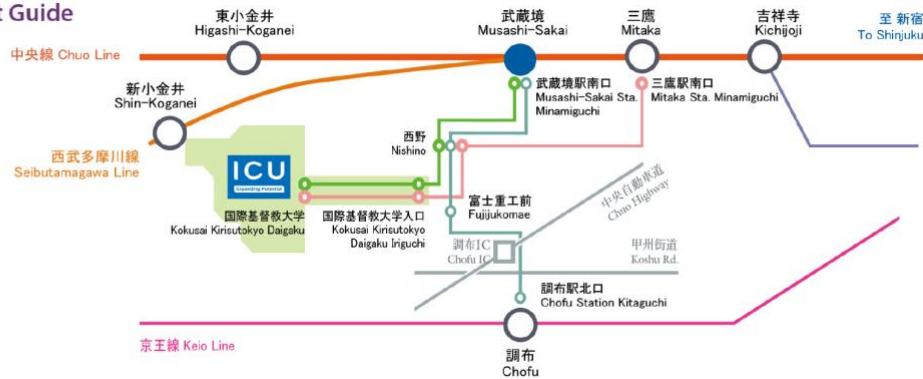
Guide

東小金井
Higashi-Koganei

武蔵境
Musashi-Sakai

三鷹
Mitaka

吉祥寺
Kichijoji

至 新宿
To Shinjuku

中央線 Chuo Line

新小金井
Shin-Koganei

西武多摩川線
Seibutamagawa Line

武蔵境駅南口
Musashi-Sakai Sta. Minamiguchi

三鷹駅南口
Mitaka Sta. Minamiguchi

西野
Nishino

ICU
Expanding Potential

国際基督教大学
Kokusai Kirisutokyo Daigaku

国際基督教大学入口
Kokusai Kirisutokyo Daigaku Iriguchi

富士重工前
Fujijukomae

中央自動車道
Chuo Highway

調布IC
Chofu IC

甲州街道
Koshu Rd.

調布駅北口
Chofu Station Kitaguchi

京王線 Keio Line

調布
Chofu